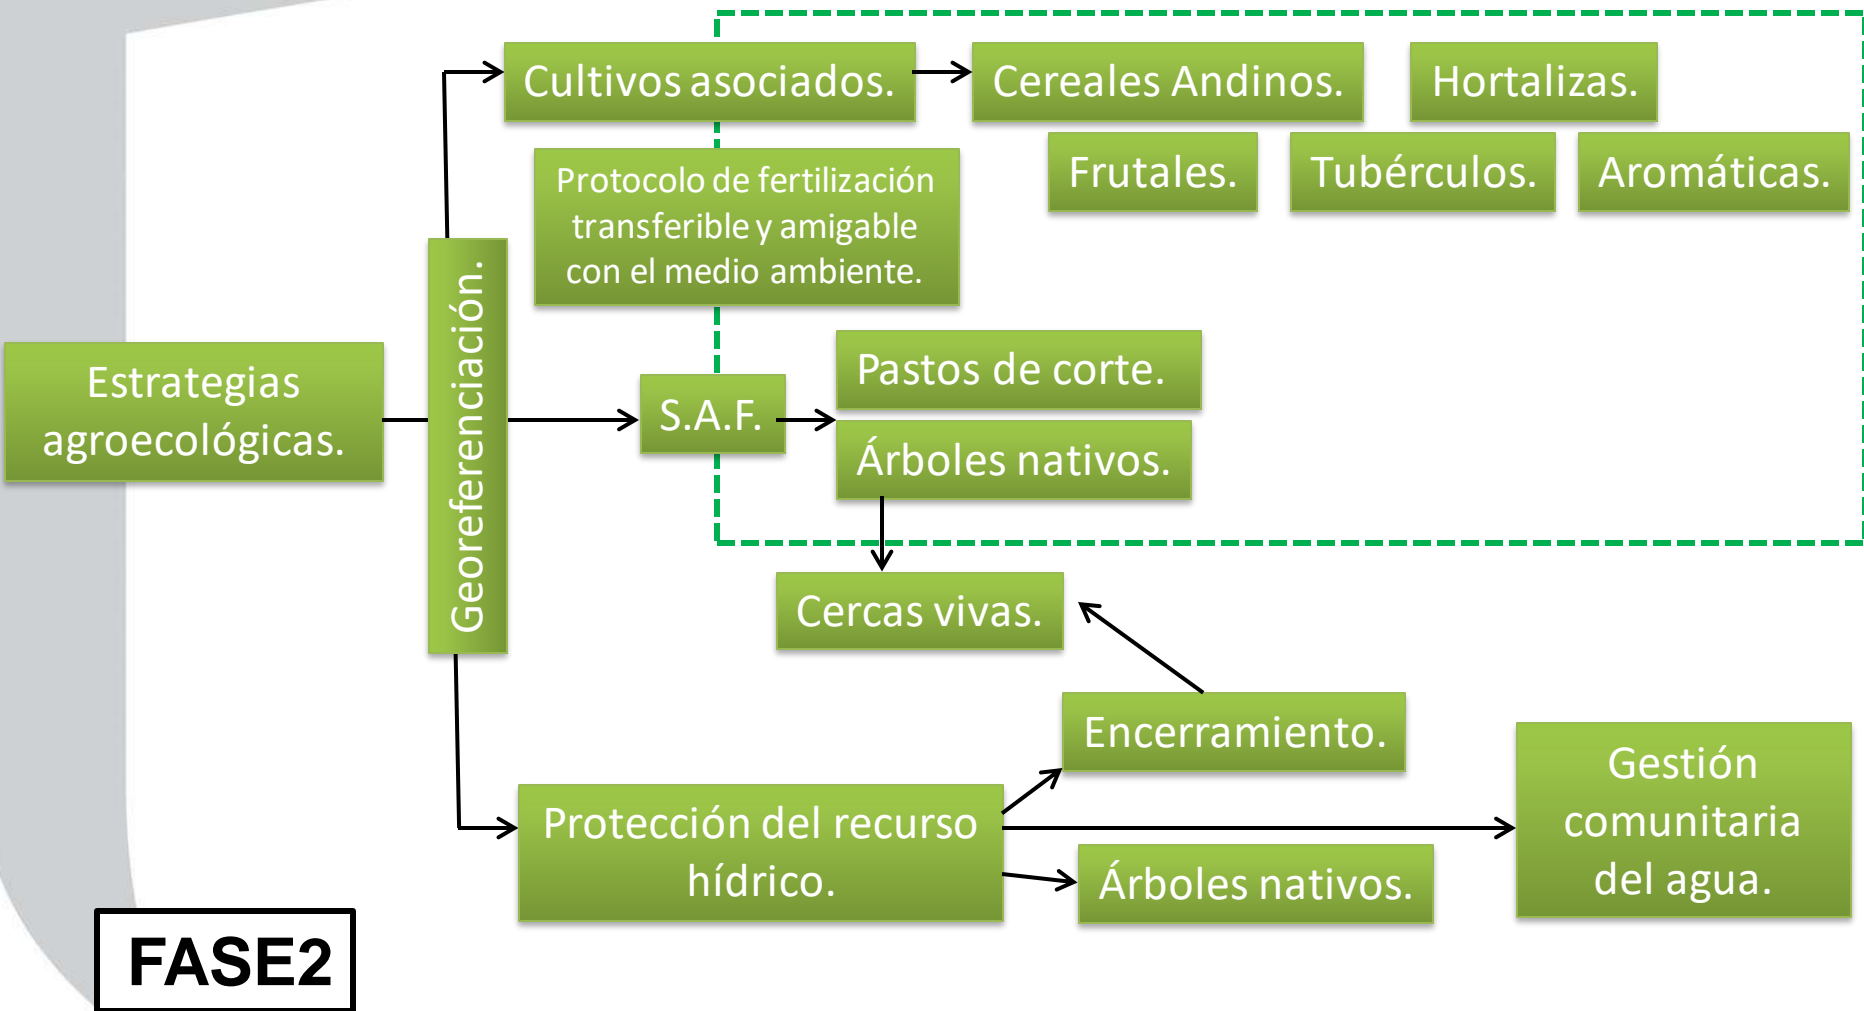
Estrategias agroecológicas.

Georeferenciación.

Cultivos asociados.

Cereales Andinos.

Hortalizas.

Frutales.

Tubérculos.

Aromáticas.

Protocolo de fertilización transferible y amigable con el medio ambiente.

S.A.F.

Pastos de corte.

Árboles nativos.

Cercas vivas.

Encerramiento.

Protección del recurso hídrico.

Árboles nativos.

Gestión comunitaria del agua.

FASE2